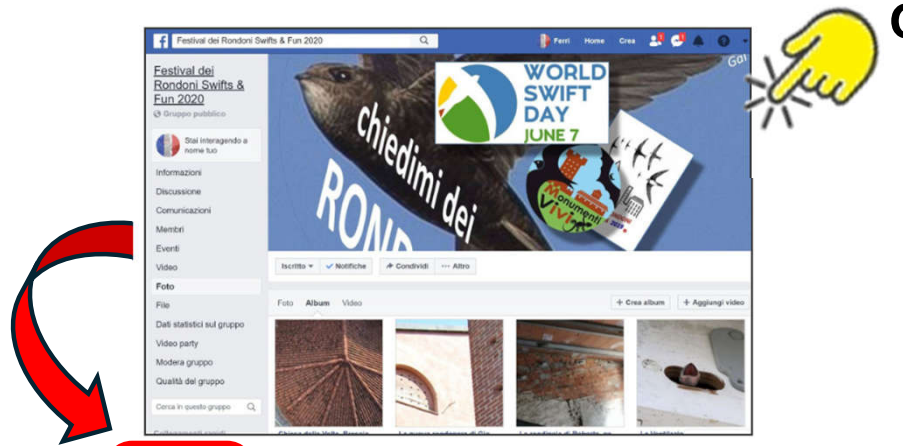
Festival dei Rondoni Swifts & Fun 2020

Ferri Home Crea

Festival dei Rondoni Swifts & Fun 2020

Gruppo pubblico

Stai interagendo a nome tuo

Informazioni
Discussione
Comunicazioni
Membri
Eventi
Video
Foto
File
Dati statistici sul gruppo
Video party
Modera gruppo
Qualità del gruppo

Cerca in questo gruppo

chiedimi dei RON

WORLD SWIFT DAY JUNE 7

Monumenti Vivi

Iscritto ▾ ✓ Notifiche Condividi ··· Altro

Foto Album Video

+ Crea album + Aggiungi video

C

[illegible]